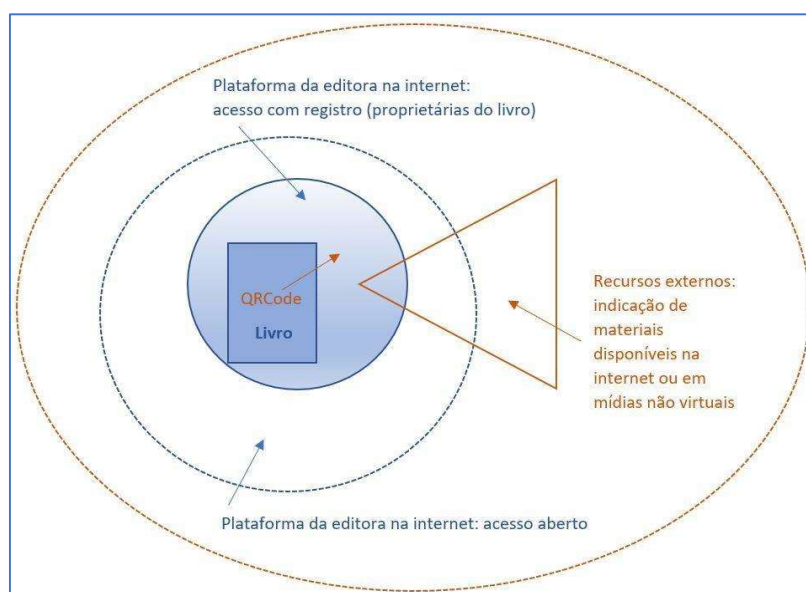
Plataforma da editora na internet:
acesso com registro (proprietárias do livro)

QRCode

Livro

Recursos externos:
indicação de
materiais
disponíveis na
internet ou em
mídias não virtuais

Plataforma da editora na internet: acesso aberto